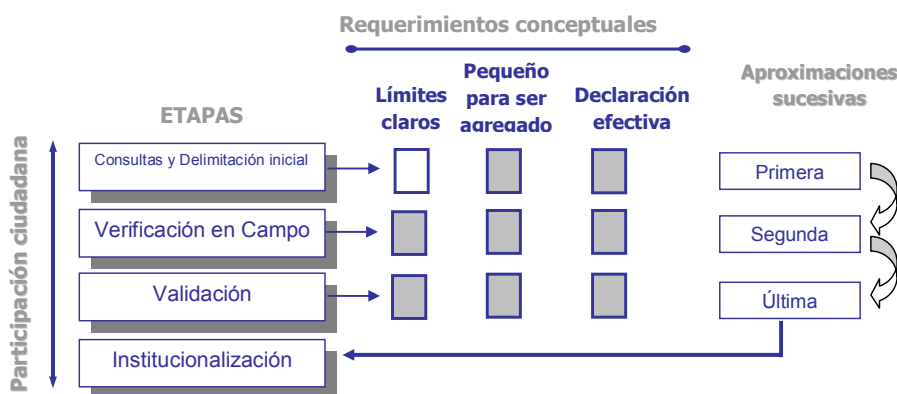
Requerimientos conceptuales

ETAPAS

Límites claros

Pequeño para ser agregado

Declaración efectiva

Aproximaciones sucesivas

Participación ciudadana

Consultas y Delimitación inicial

Verificación en Campo

Validación

Institucionalización

Primera

Segunda

Última